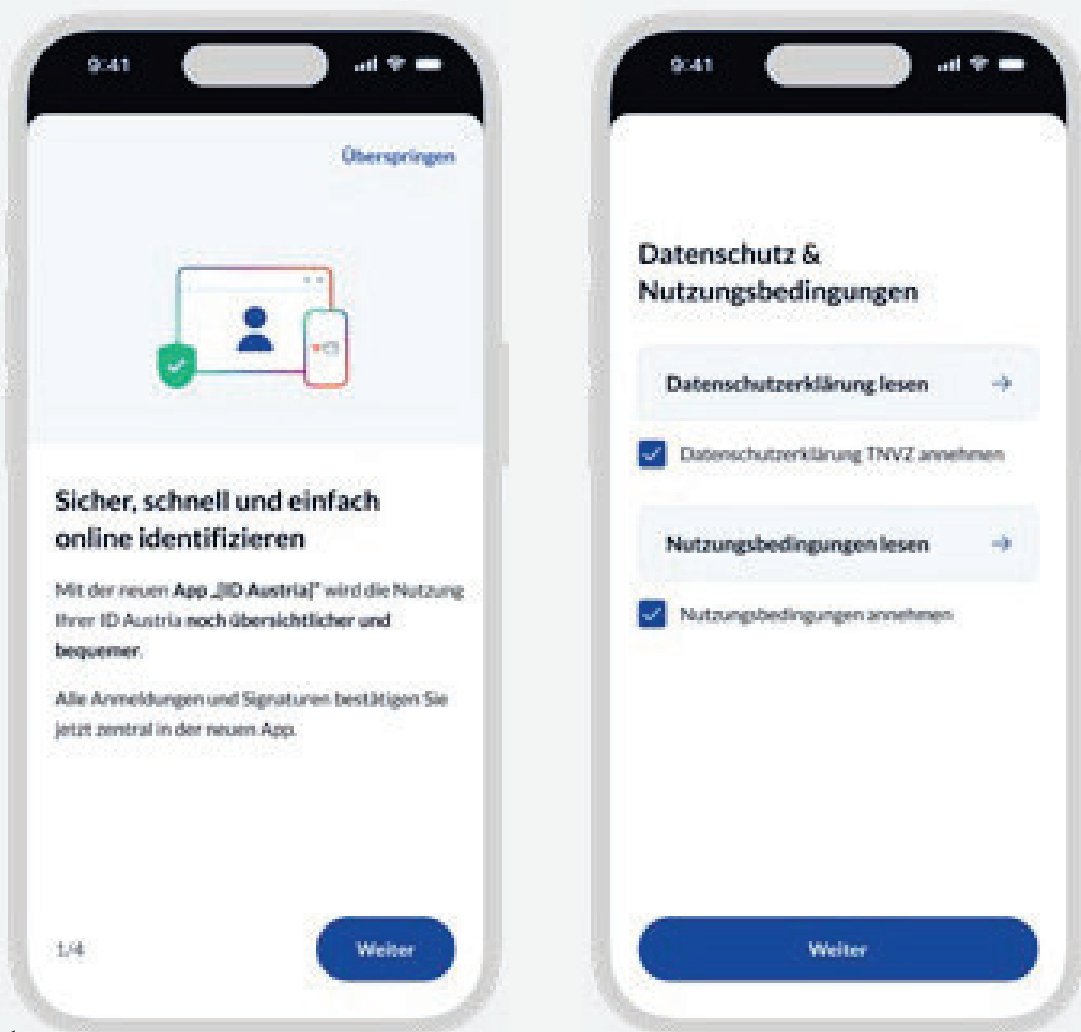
9:41

Überspringen

Sicher, schnell und einfach online identifizieren

Mit der neuen App „[ID Austria]" wird die Nutzung Ihrer ID Austria noch übersichtlicher und bequemer.

Alle Anmeldungen und Signaturen bestätigen Sie jetzt zentral in der neuen App.

1/4

Weiter

9:41

Datenschutz & Nutzungsbedingungen

Datenschutzerklärung lesen

Datenschutzerklärung TNVZ annehmen

Nutzungsbedingungen lesen

Nutzungsbedingungen annehmen

Weiter